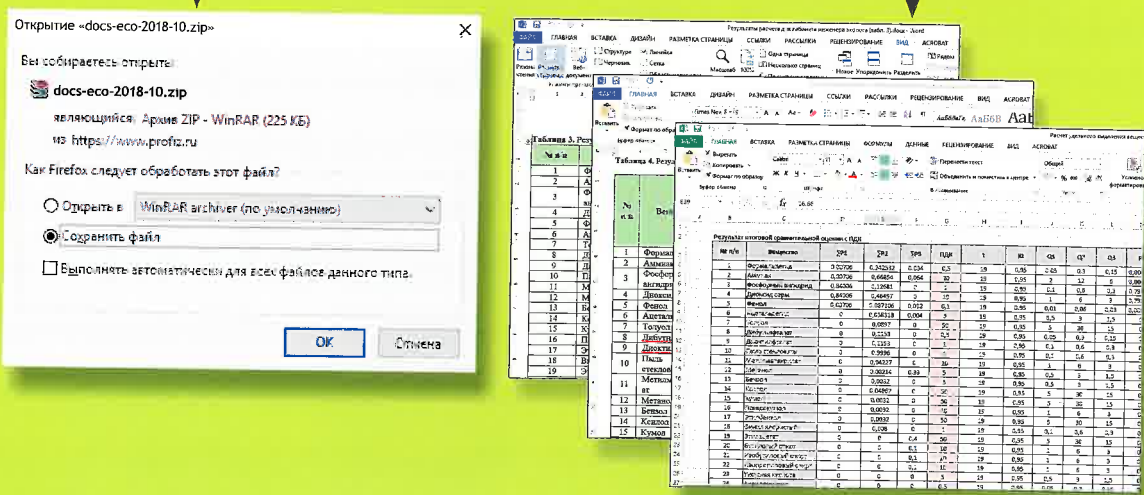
Открытие «docs-eco-2018-10.zip»

Вы собираетесь открыть:

docs-eco-2018-10.zip

являющийся: Архив ZIP - WinRAR (225 КБ)

из https://www.profiz.ru

Как Firefox следует обработать этот файл?

Открыть в WinRAR archiver (по умолчанию)

Сохранить файл

Выполнять автоматически для всех файлов данного типа.

OK Отмена

Результаты расчета и сравнения инженера эколога (раб. Лубок - Word

ФАЙЛ ГЛАВНАЯ ВСТАВКА ДИЗАЙН РАЗМЕТКА СТРАНИЦЫ ССЫЛКИ РАССЫЛКИ РЕЦЕНЗИРОВАНИЕ ВИД ACROBAT

Структура Линейка Черновик Сетка Масштаб 100% Одна страница Несколько страниц Новое Упорядочить Разделить

ФАЙЛ ГЛАВНАЯ ВСТАВКА ДИЗАЙН РАЗМЕТКА СТРАНИЦЫ ССЫЛКИ РАССЫЛКИ РЕЦЕНЗИРОВАНИЕ ВИД ACROBAT

Формат по образцу Буфер обмена

АаБбВ Аа

Таблица 3. Резу

Таблица 4. Резу

Формал
Аммиак
Фосфорный ангидрид
Диокси
Фенол
Ацетал
Толуол
Дибути
Диокти
Пыль стеклов
Метилы ат
Метано
Бензол
Ксилол
Кумол

Расчет дисперсионного выделения вещест

ФАЙЛ ГЛАВНАЯ ВСТАВКА РАЗМЕТКА СТРАНИЦЫ ФОРМУЛЫ ДАННЫЕ РЕЦЕНЗИРОВАНИЕ ВИД ACROBAT

Вырезать Копировать Формат по образцу Calibri Перенести текст Объединить и поместить в центре Общий Условное форматирование

Буфер обмена Шрифт Выравнивание Число

E20 fx 26.68

Результат итогового сравнительной оценки с ПДК

| № п/п | Вещество | ΣP1 | ΣP2 | ΣP3 | ПДК |
|---|---|---|---|---|---|
| 1 | Формальдегид | 0,02706 | 0,242542 | 0,034 | 0,5 |
| 2 | Аммиак | 0,00706 | 0,66856 | 0,064 | 30 |
| 3 | Фосфорный ангидрид | 0,86506 | 0,12681 | 0 | 1 |
| 4 | Диоксид серы | 0,84306 | 0,46457 | 0 | 10 |
| 5 | Фенол | 0,62706 | 0,037106 | 0,012 | 0,1 |
| 6 | | 0 | 0,058318 | 0,004 | 5 |
| 7 | Толуол | 0 | 0,0897 | 0 | 50 |
| 8 | | 0 | 0,2159 | 0 | 0,5 |
| 9 | | 0 | 0,1153 | 0 | 1 |
| 10 | | 0 | 0,9996 | 0 | 4 |
| 11 | | 0 | 0,04227 | 0 | 10 |
| 12 | | 0 | 0,00234 | 0,33 | 5 |
| 13 | Бензол | 0 | 0,0032 | 0 | 5 |
| 14 | | 0 | 0,04997 | 0 | 50 |
| 15 | | 0 | 0,0032 | 0 | 50 |
| 16 | | 0 | 0,0032 | 0 | 50 |
| 17 | | 0 | 0,0032 | 0 | 5 |
| 18 | | 0 | 0,008 | 0 | 1 |
| 19 | | 0 | 0 | 0,4 | 50 |
| 20 | | 0 | 0 | 0,1 | 10 |
| 21 | | 0 | 0 | 0,1 | 5 |
| 22 | | 0 | 0 | 0,1 | 10 |
| 23 | | 0 | 0 | 0 | 0,1 |